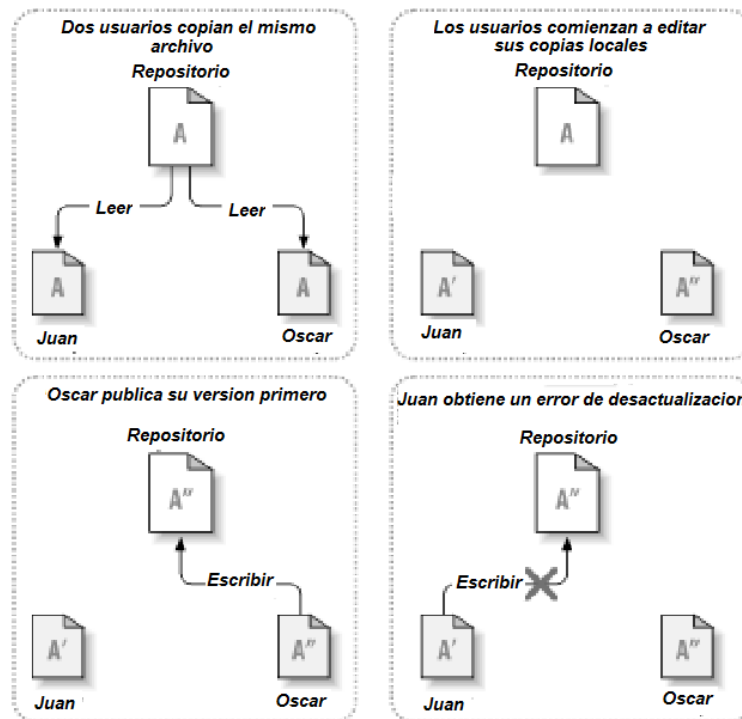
Dos usuarios copian el mismo archivo

Repositorio

A

Leer

Leer

A

A

Juan

Oscar

Los usuarios comienzan a editar sus copias locales

Repositorio

A

A'

A''

Juan

Oscar

Oscar publica su version primero

Repositorio

A''

Escribir

A'

A''

Juan

Oscar

Juan obtiene un error de desactualizacion

Repositorio

A''

Escribir

A'

A''

Juan

Oscar